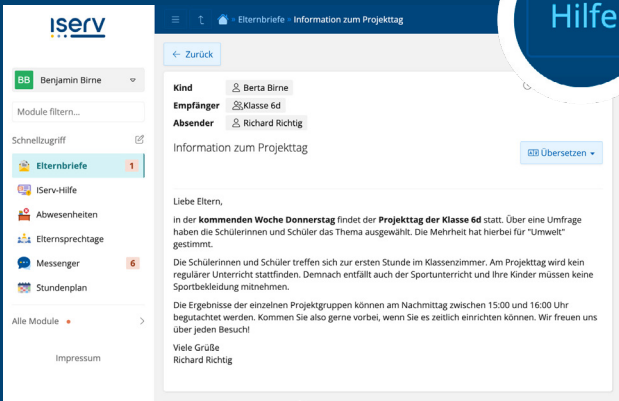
iserv

BB Benjamin Birne

Module filtern...

Schnellzugriff

Elternbriefe 1

IServ-Hilfe

Abwesenheiten

Elternsprechtage

Messenger 6

Stundenplan

Alle Module

Impressum

Elternbriefe > Information zum Projekttag

Hilfe

← Zurück

Kind Berta Birne

Empfänger Klasse 6d

Absender Richard Richtig

Information zum Projekttag

Übersetzen

Liebe Eltern,

in der **kommenden Woche Donnerstag** findet der **Projekttag der Klasse 6d** statt. Über eine Umfrage haben die Schülerinnen und Schüler das Thema ausgewählt. Die Mehrheit hat hierbei für "Umwelt" gestimmt.

Die Schülerinnen und Schüler treffen sich zur ersten Stunde im Klassenzimmer. Am Projekttag wird kein regulärer Unterricht stattfinden. Demnach entfällt auch der Sportunterricht und Ihre Kinder müssen keine Sportbekleidung mitnehmen.

Die Ergebnisse der einzelnen Projektgruppen können am Nachmittag zwischen 15:00 und 16:00 Uhr begutachtet werden. Kommen Sie also gerne vorbei, wenn Sie es zeitlich einrichten können. Wir freuen uns über jeden Besuch!

Viele Grüße
Richard Richtig